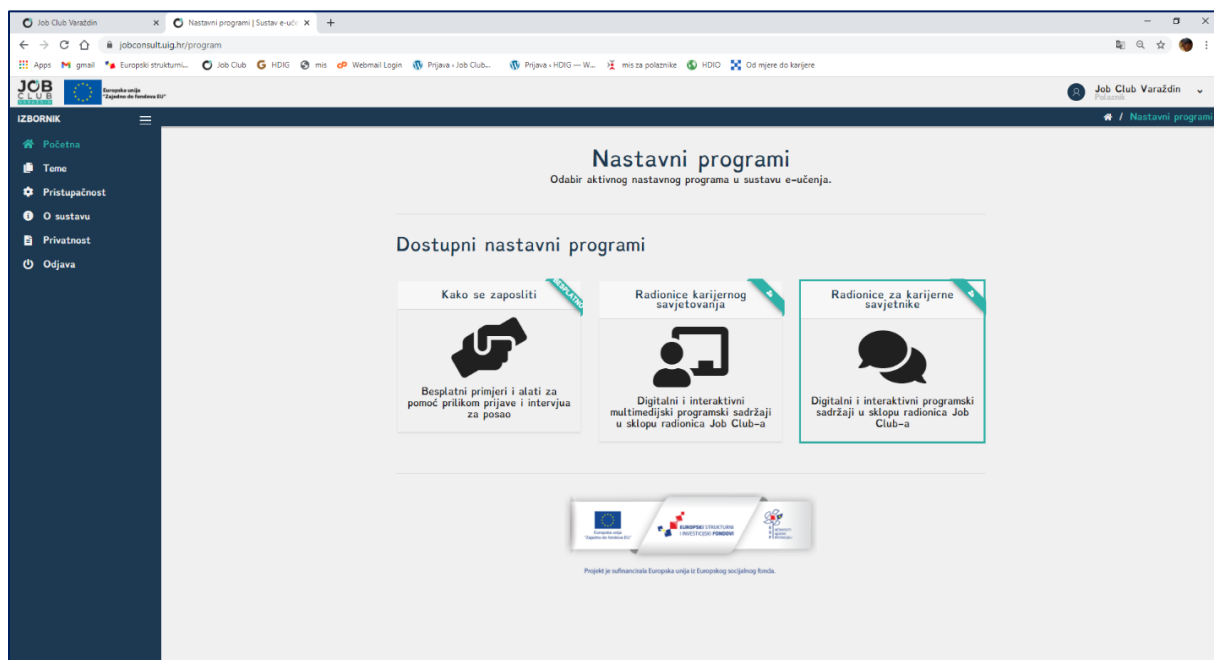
Job Club Varaždin × Nastavni programi | Sustav e-uče × +

jobconsult.uig.hr/program

Apps gmail Europski strukturni... Job Club HDIG mis Webmail Login Prijava › Job Club... Prijava › HDIG — W... mis za polaznike HDIO Od mjere do karijere

JOB CLUB Europska unija "Zajedno do fondova EU"

Job Club Varaždin
Polaznik

IZBORNIK

Nastavni programi

Početna
Teme
Pristupačnost
O sustavu
Privatnost
Odjava

Nastavni programi
Odabir aktivnog nastavnog programa u sustavu e-učenja.

Dostupni nastavni programi

Kako se zaposliti
BESPLATNO
Besplatni primjeri i alati za pomoć prilikom prijave i intervjua za posao

Radionice karijernog savjetovanja
Digitalni i interaktivni multimedijski programski sadržaji u sklopu radionica Job Club-a

Radionice za karijerne savjetnike
Digitalni i interaktivni programski sadržaji u sklopu radionica Job Club-a

Europska unija "Zajedno do fondova EU"
EUROPSKI STRUKTURNI I INVESTICIJSKI FONDOVI

Projekt je sufinancirala Europska unija iz Europskog socijalnog fonda.